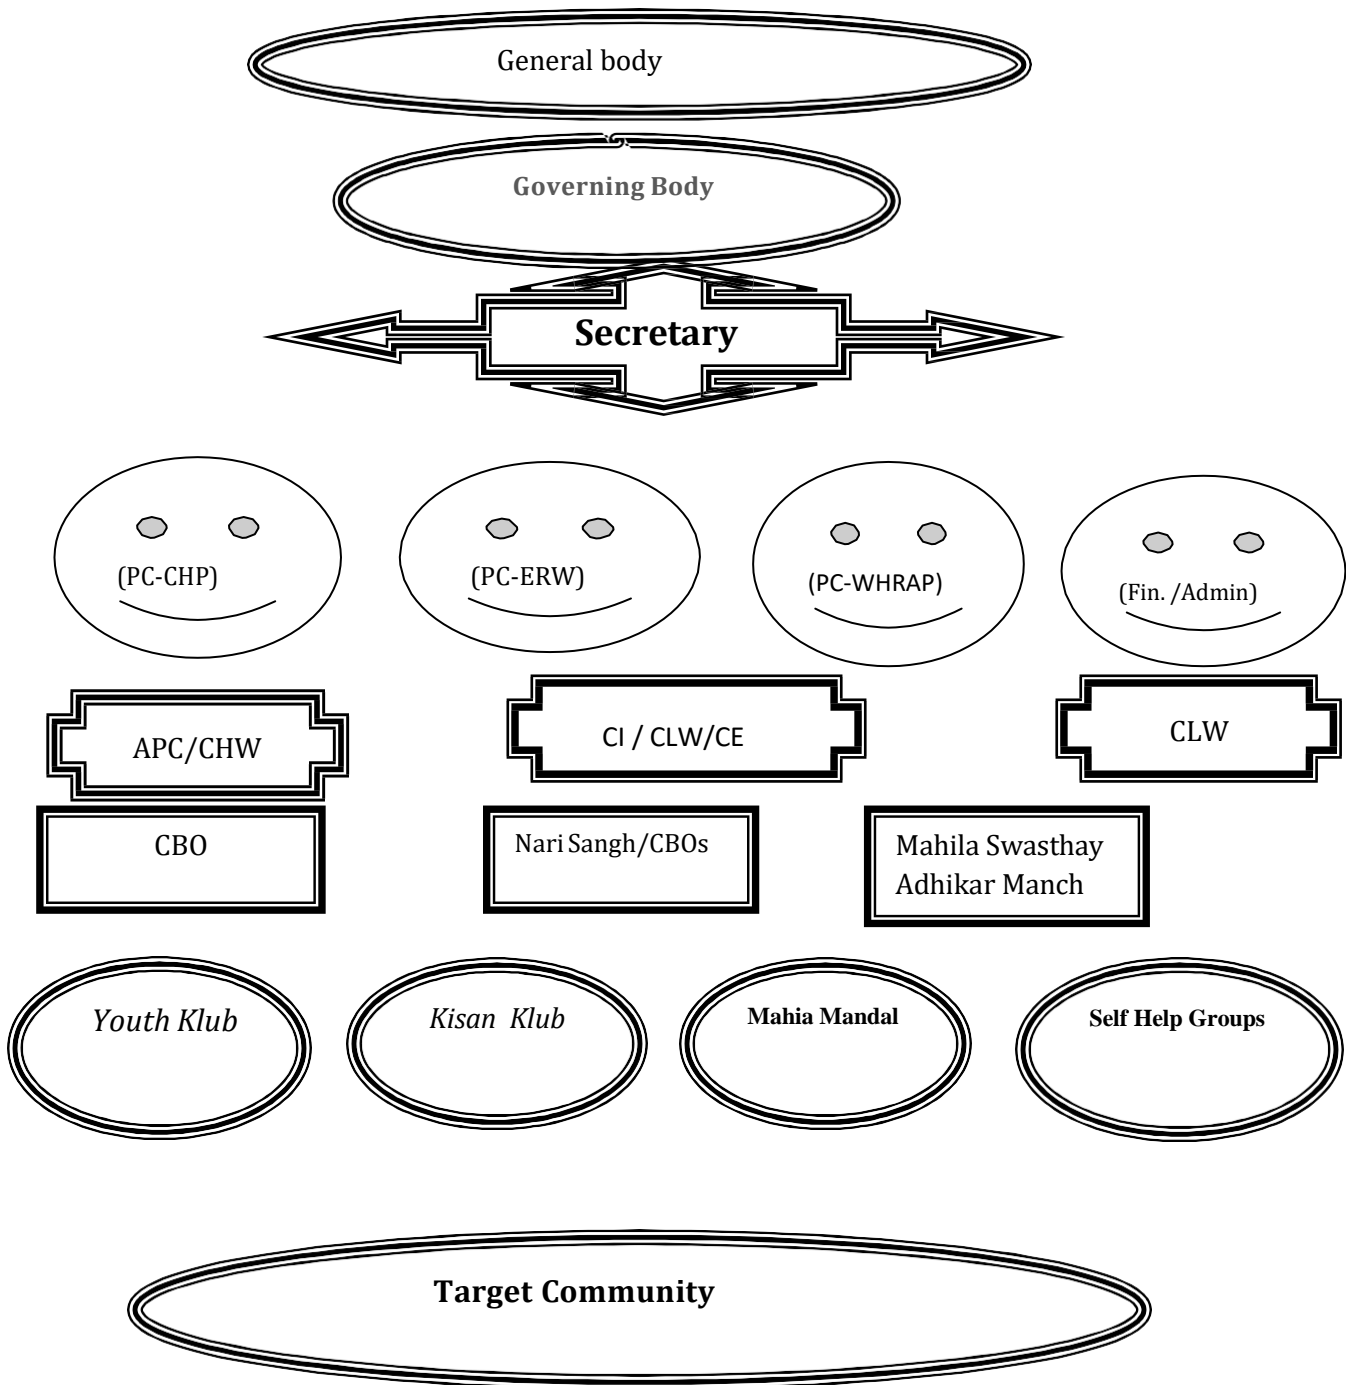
General body

Governing Body

Secretary

(PC-CHP)

(PC-ERW)

(PC-WHRAP)

(Fin. /Admin)

APC/CHW

CI / CLW/CE

CLW

CBO

Nari Sangh/CBOs

Mahila Swasthay Adhikar Manch

*Youth Klub*

*Kisan Klub*

**Mahia Mandal**

**Self Help Groups**

**Target Community**